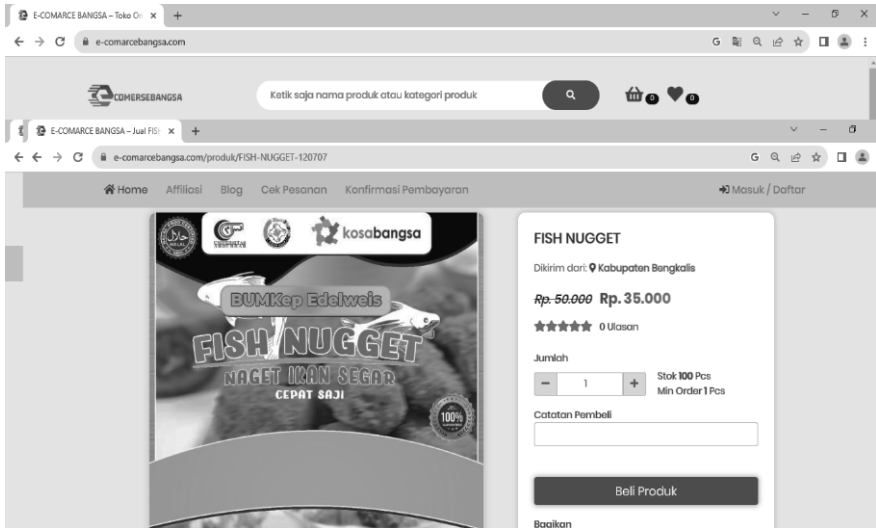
E-COMARCE BANGSA – Toko On ×  +

e-comarcebangsa.com

COMERSEBANGSA

Ketik saja nama produk atau kategori produk

0 0

E-COMARCE BANGSA – Jual FISI ×  +

e-comarcebangsa.com/produk/FISH-NUGGET-120707

Home  Affiliasi  Blog  Cek Pesanan  Konfirmasi Pembayaran

Masuk / Daftar

kosabangsa

BUMKep Edelweis

FISH NUGGET

NAGET IKAN SEGAR

CEPAT SAJI

100%

FISH NUGGET

Dikirim dari: Kabupaten Bengkalis

~~Rp. 50.000~~ Rp. 35.000

0 Ulasan

Jumlah

− 1 +

Stok 100 Pcs
Min Order 1 Pcs

Catatan Pembeli

Beli Produk

Bagikan